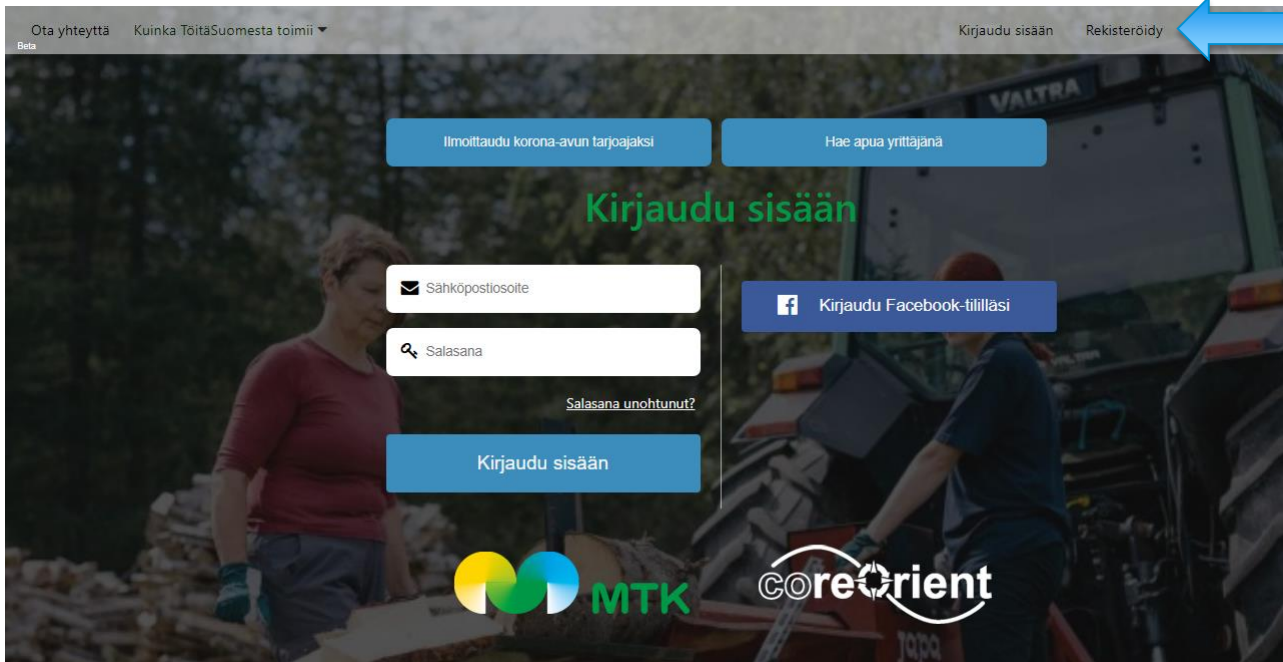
Ota yhteyttä Kuinka TöitäSuomesta toimii
Beta

Kirjaudu sisään Rekisteröidy

VALTRA

Ilmoittaudu korona-avun tarjoajaksi

Hae apua yrittäjänä

Kirjaudu sisään

Sähköpostiosoite

Salasana

Salasana unohtunut?

Kirjaudu sisään

Kirjaudu Facebook-tililläsi

MTK

coreOrient